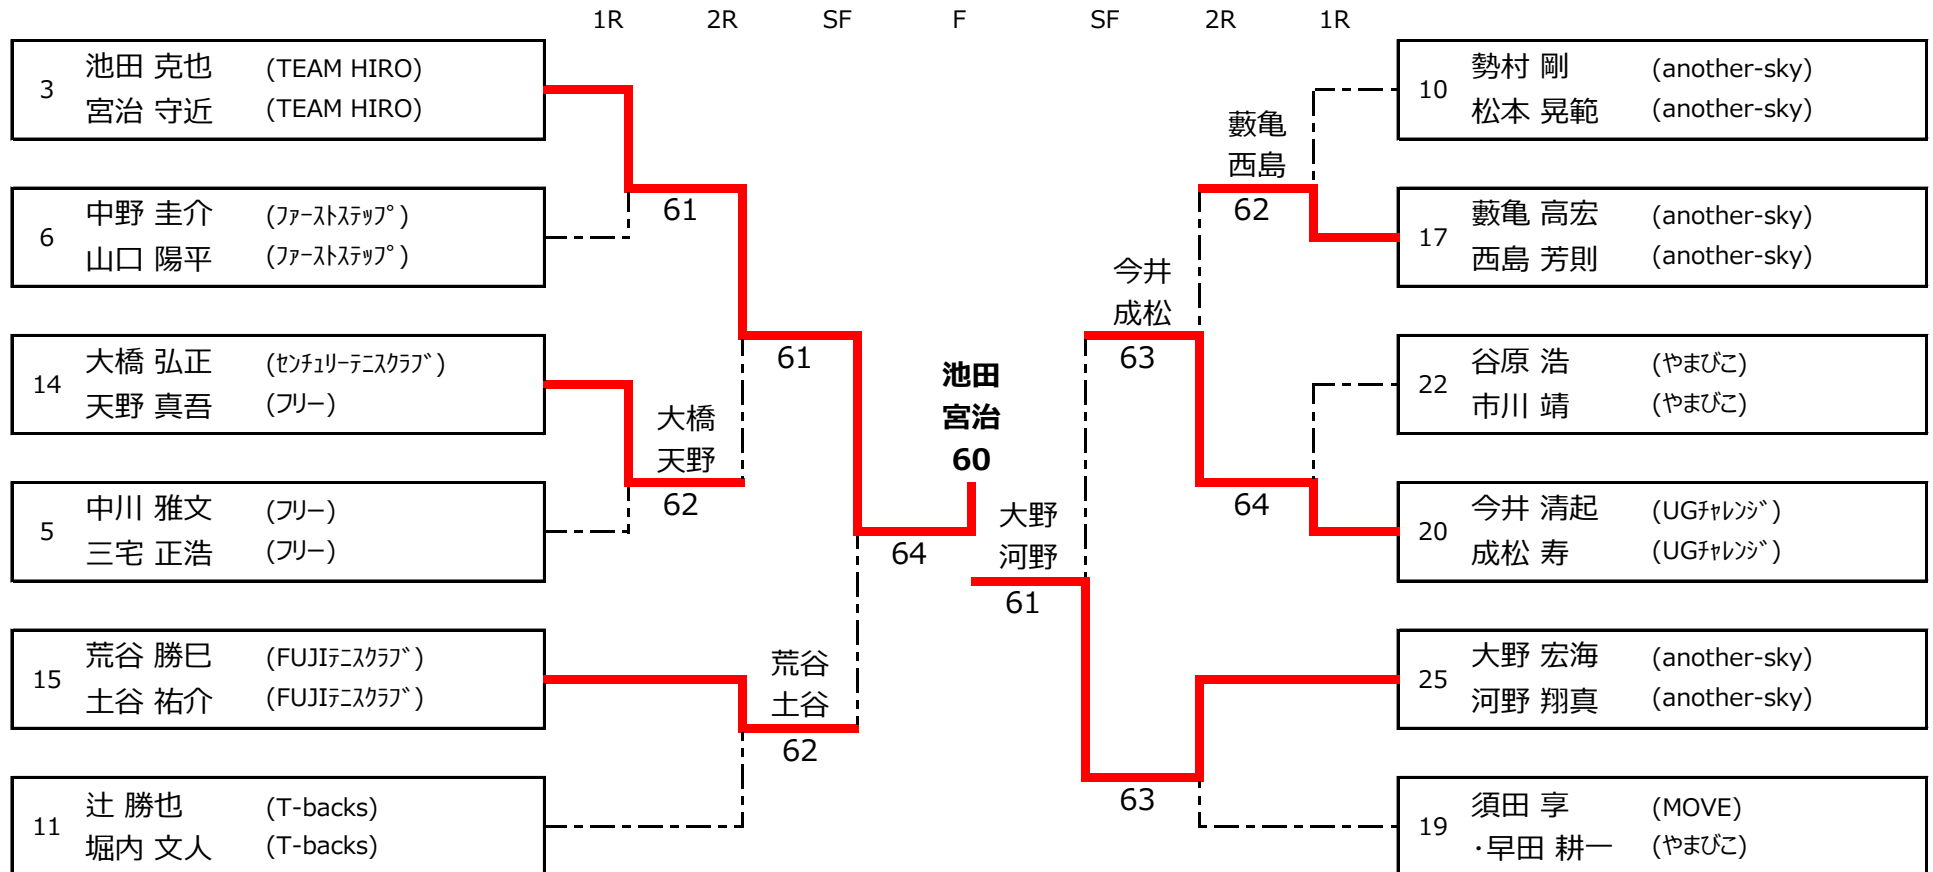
1R 2R SF F SF 2R 1R

3 池田 克也 (TEAM HIRO)
宮治 守近 (TEAM HIRO)

6 中野 圭介 (ﾌｧｰｽﾄｽﾃｯﾌﾟ)
山口 陽平 (ﾌｧｰｽﾄｽﾃｯﾌﾟ)

14 大橋 弘正 (ｾﾝﾁｭﾘｰﾃﾆｽｸﾗﾌﾞ)
天野 真吾 (ﾌﾘｰ)

5 中川 雅文 (ﾌﾘｰ)
三宅 正浩 (ﾌﾘｰ)

15 荒谷 勝巳 (FUJIﾃﾆｽｸﾗﾌﾞ)
土谷 祐介 (FUJIﾃﾆｽｸﾗﾌﾞ)

11 辻 勝也 (T-backs)
堀内 文人 (T-backs)

61
大橋
天野
62
61
荒谷
土谷
62
64

池田
宮治
60

大野
河野
61

今井
成松
63
藪亀
西島
62
64
63

10 勢村 剛 (another-sky)
松本 晃範 (another-sky)

17 藪亀 高宏 (another-sky)
西島 芳則 (another-sky)

22 谷原 浩 (やまびこ)
市川 靖 (やまびこ)

20 今井 清起 (UGﾁｬﾚﾝｼﾞ)
成松 寿 (UGﾁｬﾚﾝｼﾞ)

25 大野 宏海 (another-sky)
河野 翔真 (another-sky)

19 須田 享 (MOVE)
・早田 耕一 (やまびこ)